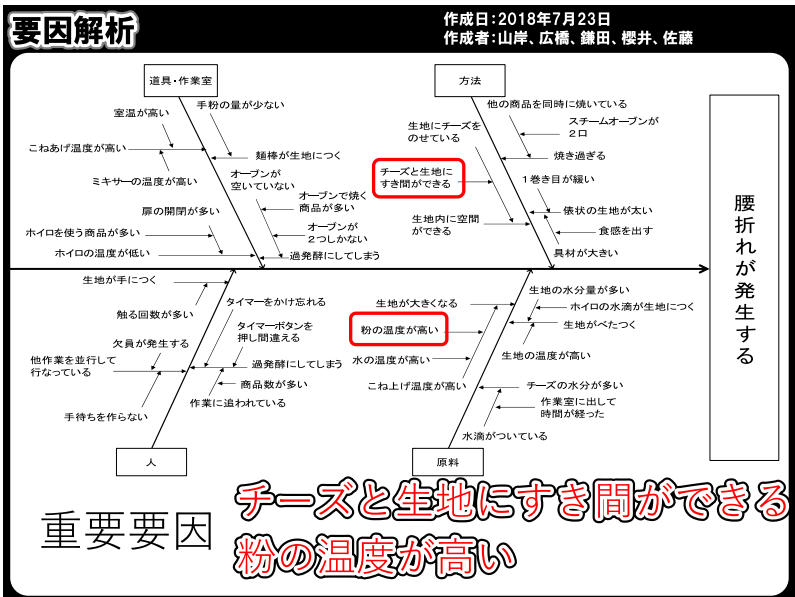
要因解析

作成日：2018年7月23日
作成者：山岸、広橋、鎌田、櫻井、佐藤

道具・作業室

方法

室温が高い

手粉の量が少ない

こねあげ温度が高い

麺棒が生地につく

ミキサーの温度が高い

オーブンが空いていない

扉の開閉が多い

オーブンで焼く商品が多い

ホイロを使う商品が多い

オーブンが２つしかない

ホイロの温度が低い

過発酵にしてしまう

他の商品を同時に焼いている

生地にチーズをのせている

スチームオーブンが２口

焼き過ぎる

チーズと生地にすき間ができる

１巻き目が緩い

俵状の生地が太い

生地内に空間ができる

食感を出す

具材が大きい

腰折れが発生する

生地が手につく

タイマーをかけ忘れる

触る回数が多い

タイマーボタンを押し間違える

欠員が発生する

他作業を並行して行なっている

過発酵にしてしまう

商品数が多い

手待ちを作らない

作業に追われている

人

生地が大きくなる

生地の水分量が多い

ホイロの水滴が生地につく

粉の温度が高い

生地がべたつく

水の温度が高い

生地の温度が高い

こね上げ温度が高い

チーズの水分が多い

作業室に出して時間が経った

水滴がついている

原料

重要要因

チーズと生地にすき間ができる
粉の温度が高い